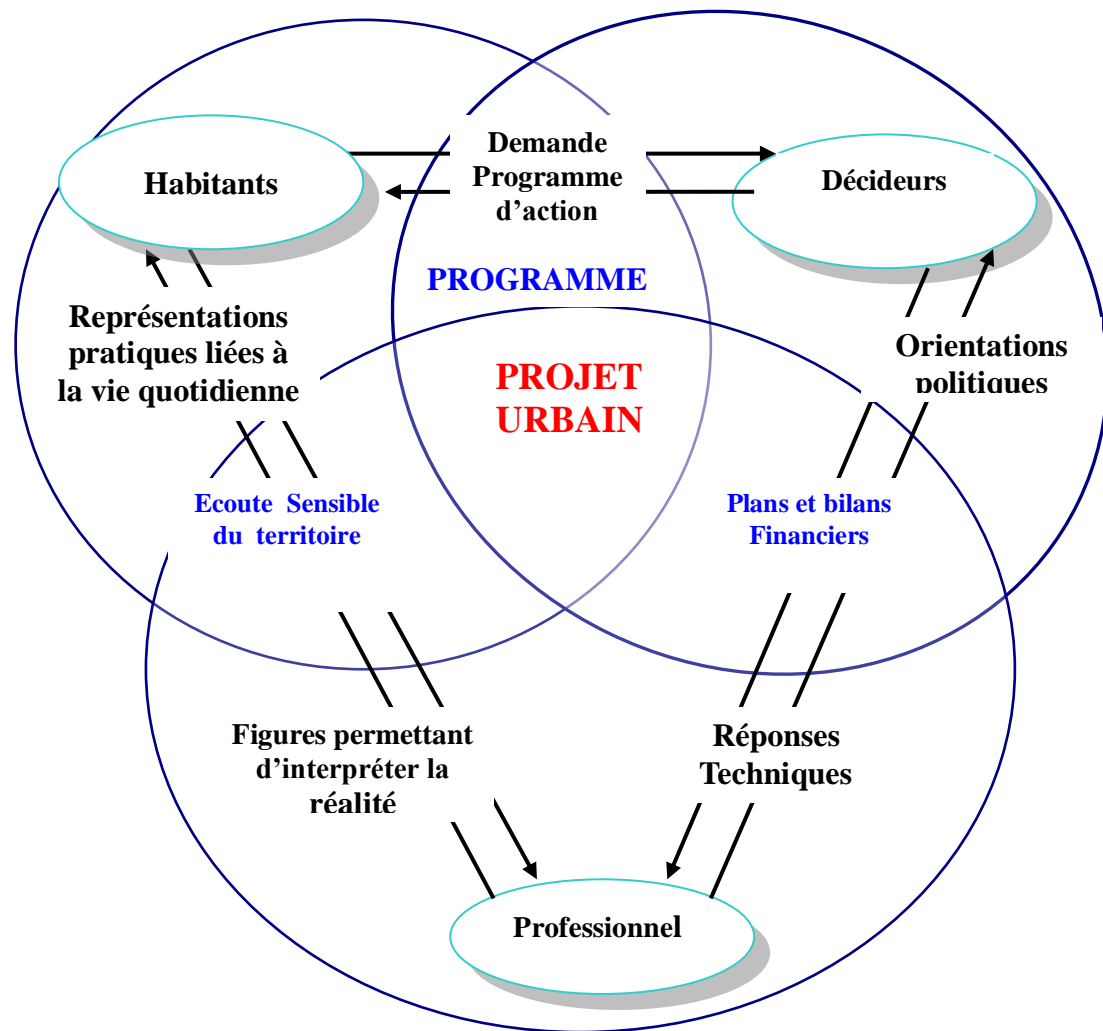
Habitants

Demande
Programme
d'action

Décideurs

PROGRAMME

Représentations
pratiques liées à
la vie quotidienne

PROJET
URBAIN

Orientations
politiques

Ecoute Sensible
du territoire

Plans et bilans
Financiers

Figures permettant
d'interpréter la
réalité

Réponses
Techniques

Professionnel